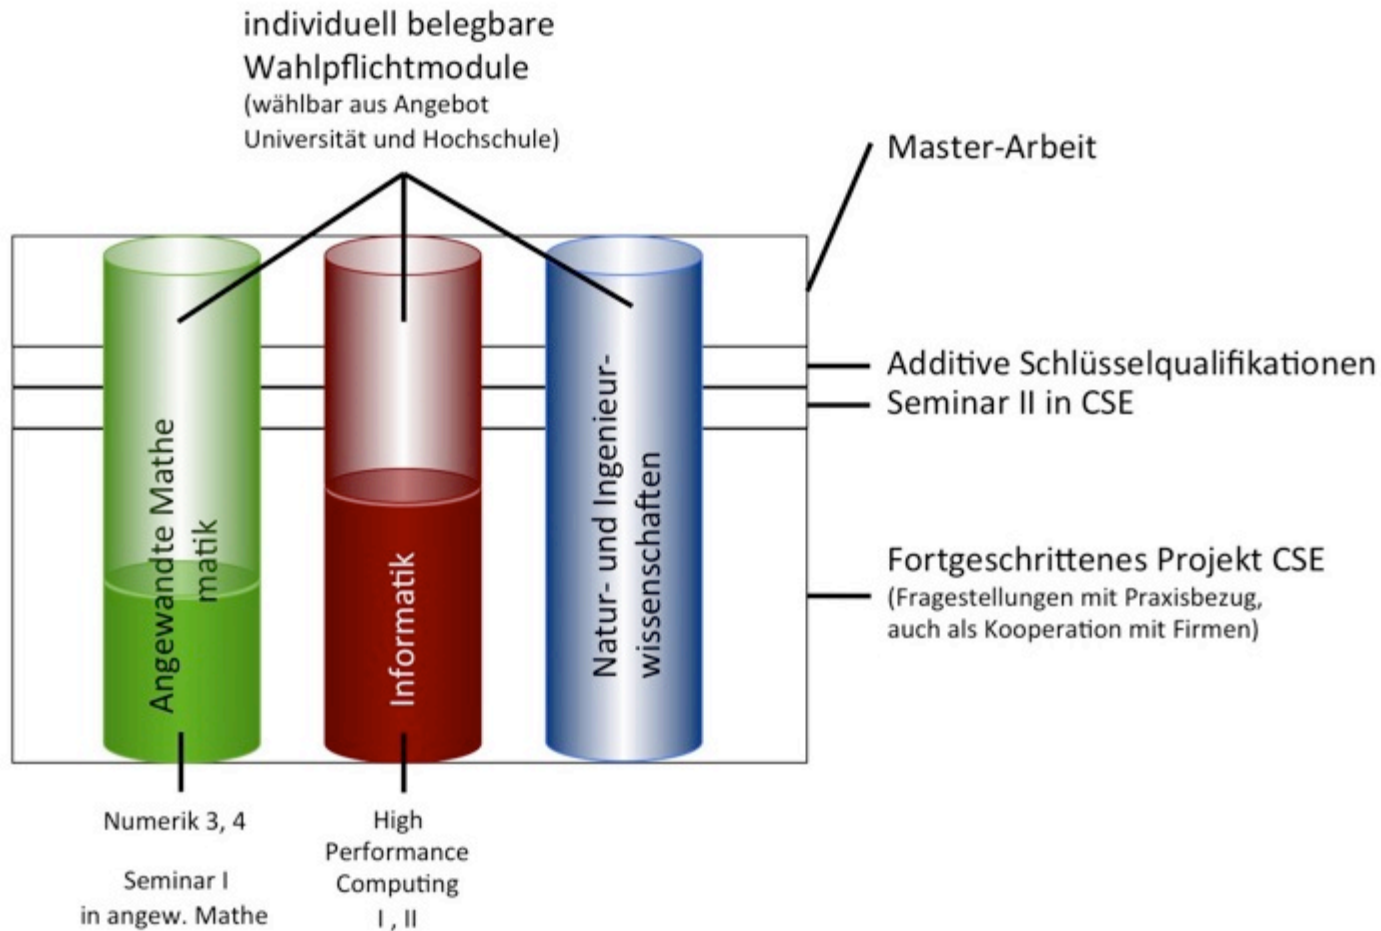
individuell belegbare Wahlpflichtmodule
(wählbar aus Angebot Universität und Hochschule)

Master-Arbeit

Additive Schlüsselqualifikationen

Seminar II in CSE

Fortgeschrittenes Projekt CSE
(Fragestellungen mit Praxisbezug, auch als Kooperation mit Firmen)

Angewandte Mathe matik

Informatik

Natur- und Ingenieurwissenschaften

Numerik 3, 4

Seminar I in angew. Mathe

High Performance Computing I , II